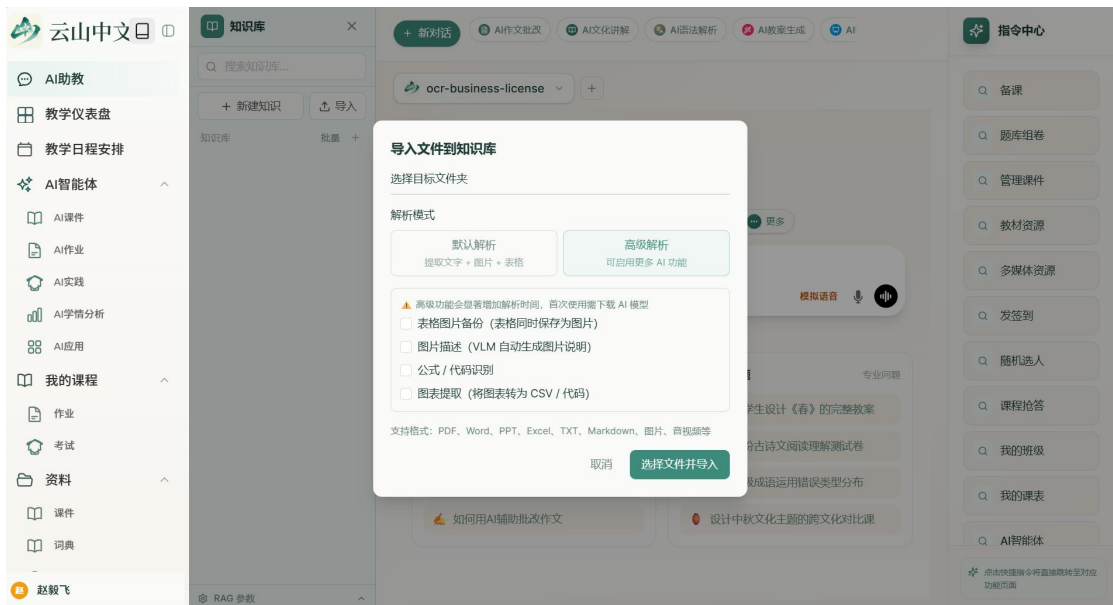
云山中文

AI助教
教学仪表盘
教学日程安排
AI智能体
AI课件
AI作业
AI实践
AI学情分析
AI应用
我的课程
作业
考试
资料
课件
词典
赵毅飞

知识库
搜索知识库...
+ 新建知识
导入
知识库
批量 +
RAG 参数

+ 新对话
AI作文批改
AI文化讲解
AI语法解析
AI教案生成
AI

ocr-business-license
+

更多
模拟语音
专业问题
学生设计《春》的完整教案
古诗文阅读理解测试卷
成语运用错误类型分布
如何用AI辅助批改作文
设计中秋文化主题的跨文化对比课

导入文件到知识库
选择目标文件夹
解析模式
默认解析
提取文字 + 图片 + 表格
高级解析
可启用更多 AI 功能
高级功能会显著增加解析时间，首次使用需下载 AI 模型
表格图片备份（表格同时保存为图片）
图片描述（VLM 自动生成图片说明）
公式 / 代码识别
图表提取（将图表转为 CSV / 代码）
支持格式：PDF、Word、PPT、Excel、TXT、Markdown、图片、音视频等
取消
选择文件并导入

指令中心
备课
题库组卷
管理课件
教材资源
多媒体资源
发签到
随机选人
课程抢答
我的班级
我的课表
AI智能体
点击快捷指令将直接跳转至对应功能页面